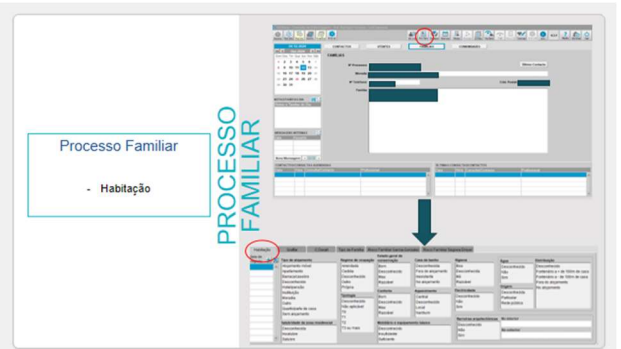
Processo Familiar

- Habitação

PROCESSO FAMILIAR

CONTACTOS
UTENTE
FAMÍLIA
COMUNIDADE

FAMÍLIAS

Habitação
Saúde
C.Social
Tipo de Família
Risco Familiar
Tipo de alojamento
Regime de ocupação
Estado geral de conservação
Casa de banho
Higiene
Água
Electricidade
Esgoto
Aquecimento
Electricidade
Conforto
Fontes de calor
Saneamento
Divisões e equipamento básico
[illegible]